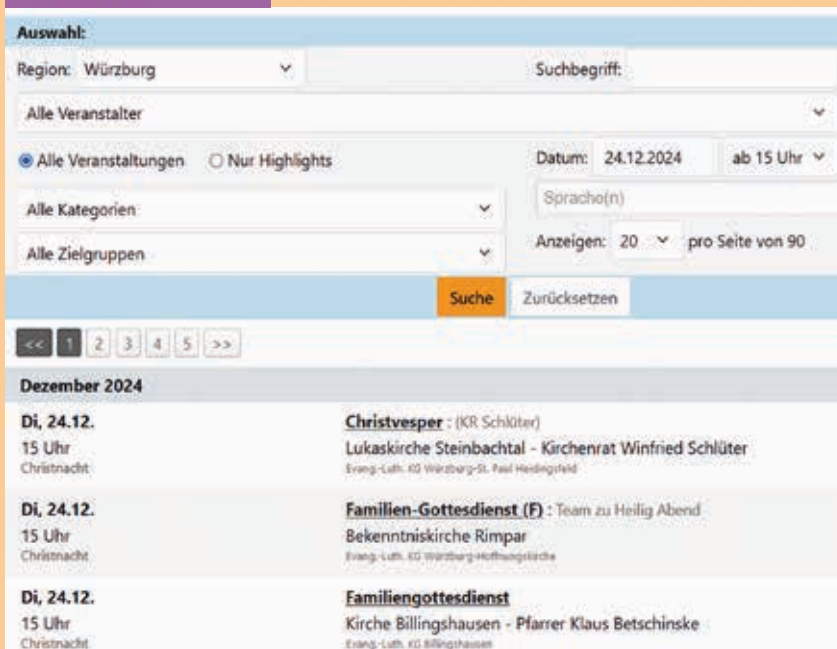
Auswahl:

Region: Würzburg

Suchbegriff:

Alle Veranstalter

Alle Veranstaltungen
Nur Highlights

Datum: 24.12.2024
ab 15 Uhr

Sprache(n)

Alle Kategorien

Alle Zielgruppen

Anzeigen: 20 pro Seite von 90

Suche
Zurücksetzen

<< 1 2 3 4 5 >>

Dezember 2024

Di, 24.12.
15 Uhr
Christnacht

Christvesper : (KR Schlüter)
Lukaskirche Steinbachtal - Kirchenrat Winfried Schlüter
Evang.-Luth. KG Würzburg-St. Paul Heidingsfeld

Di, 24.12.
15 Uhr
Christnacht

Familien-Gottesdienst (F) : Team zu Heilig Abend
Bekenntniskirche Rimpar
Evang.-Luth. KG Würzburg-Hoffnungskirche

Di, 24.12.
15 Uhr
Christnacht

Familiengottesdienst
Kirche Billingshausen - Pfarrer Klaus Betschinske
Evang.-Luth. KG Billingshausen